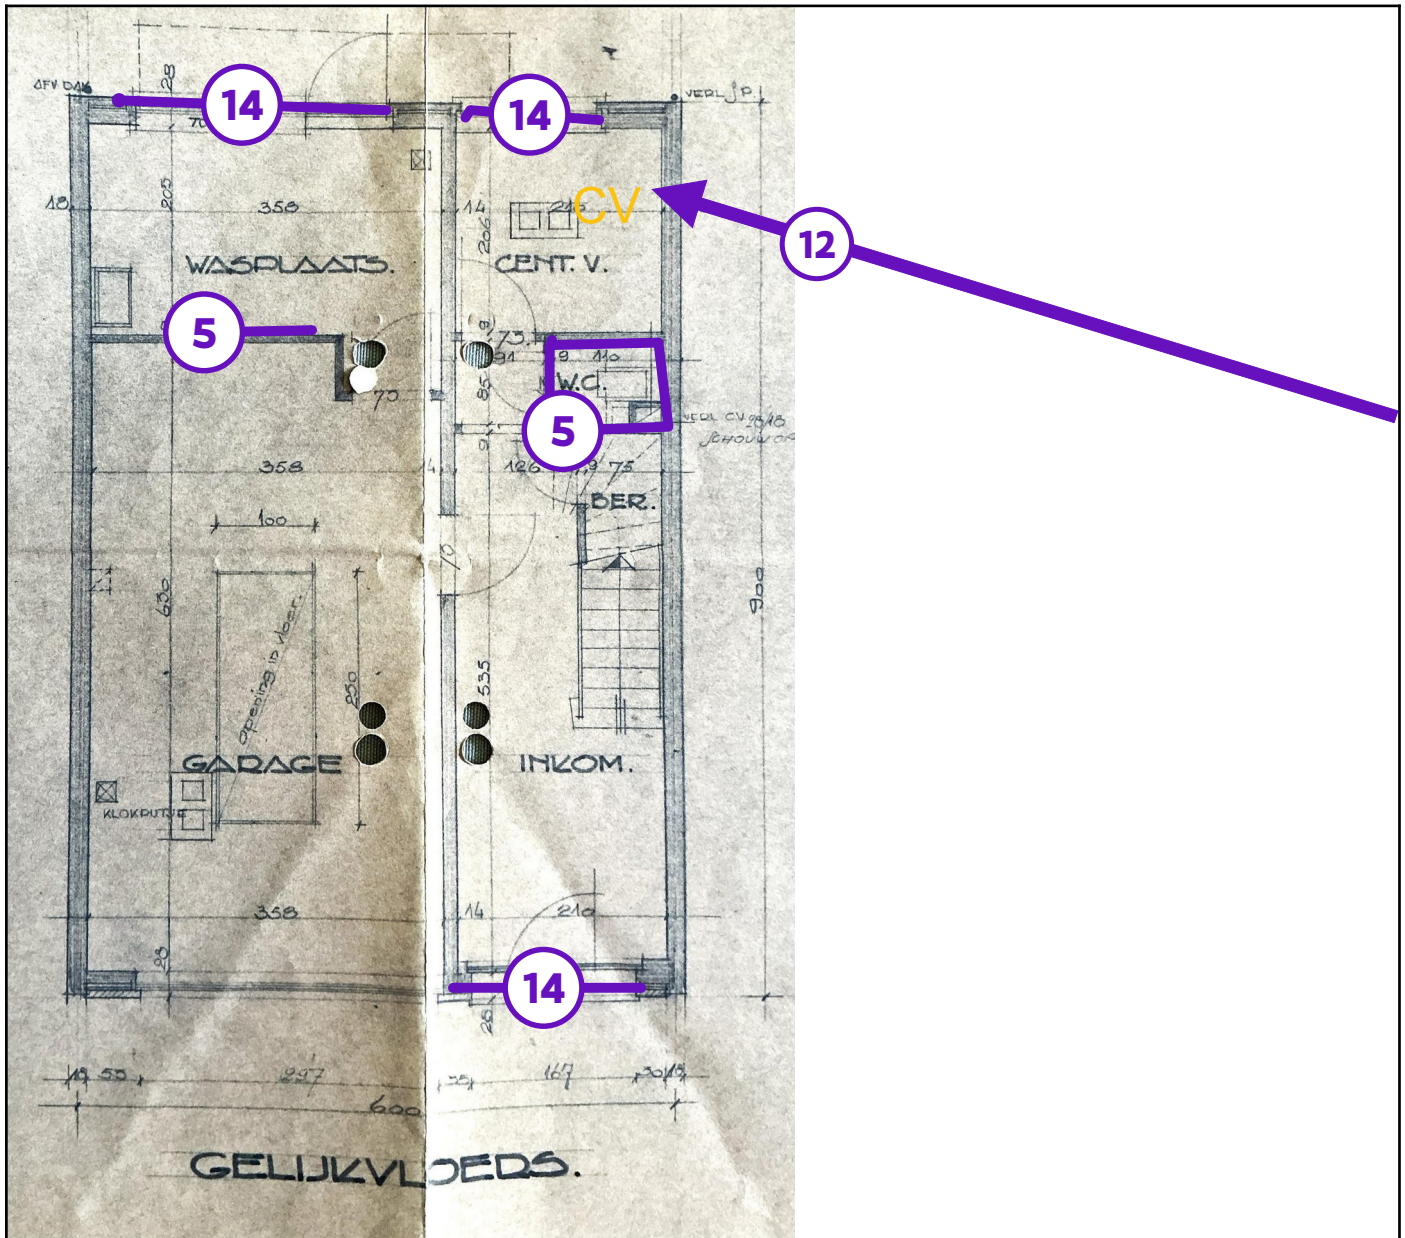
AFV DAK
28
14
14
VERL. J.P.
70
18
205
358
14
206
CV
12
WASPLAATS.
CENT. V.
5
75
91
9
110
W.C.
85
75
9
5
VERL. CV. 9x18
SCHOUW OP
358
126
9
75
BER.
100
630
900
opening in vloer
250
535
GARAGE
INKOM.
KLOKPUTJE
358
14
210
14
28
28
19 55
297
75
167
30/18
600
GELIJKVLOERS.